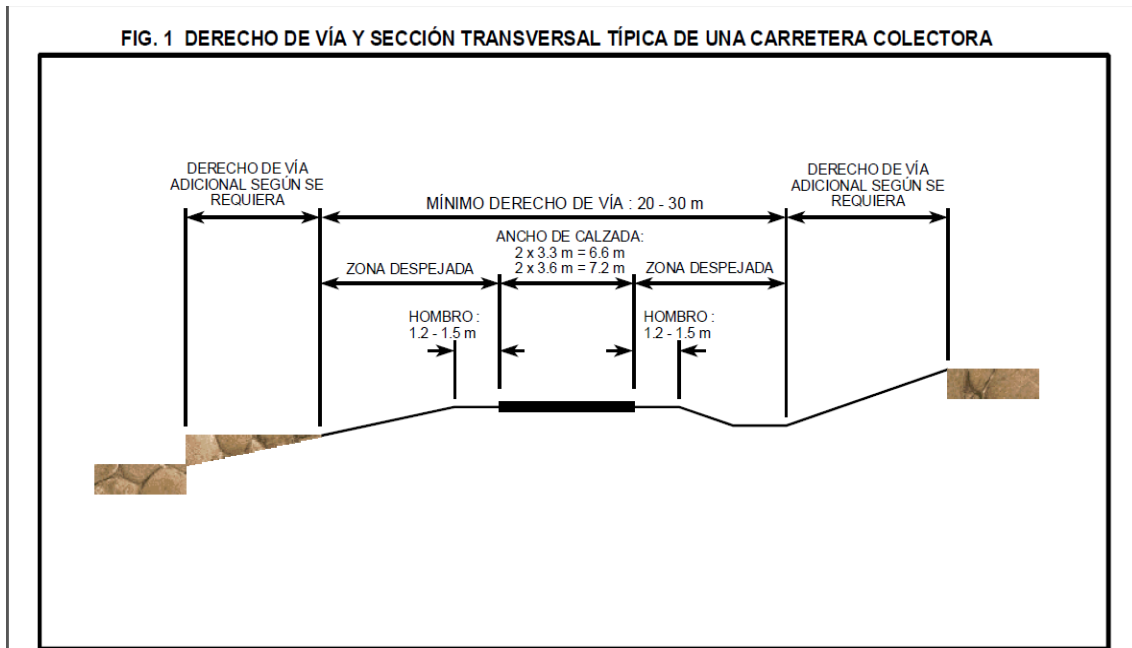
FIG. 1 DERECHO DE VÍA Y SECCIÓN TRANSVERSAL TÍPICA DE UNA CARRETERA COLECTORA

DERECHO DE VÍA ADICIONAL SEGÚN SE REQUIERA

MÍNIMO DERECHO DE VÍA : 20 - 30 m

DERECHO DE VÍA ADICIONAL SEGÚN SE REQUIERA

ANCHO DE CALZADA:
2 x 3.3 m = 6.6 m
2 x 3.6 m = 7.2 m

ZONA DESPEJADA

ZONA DESPEJADA

HOMBRO : 1.2 - 1.5 m

HOMBRO : 1.2 - 1.5 m